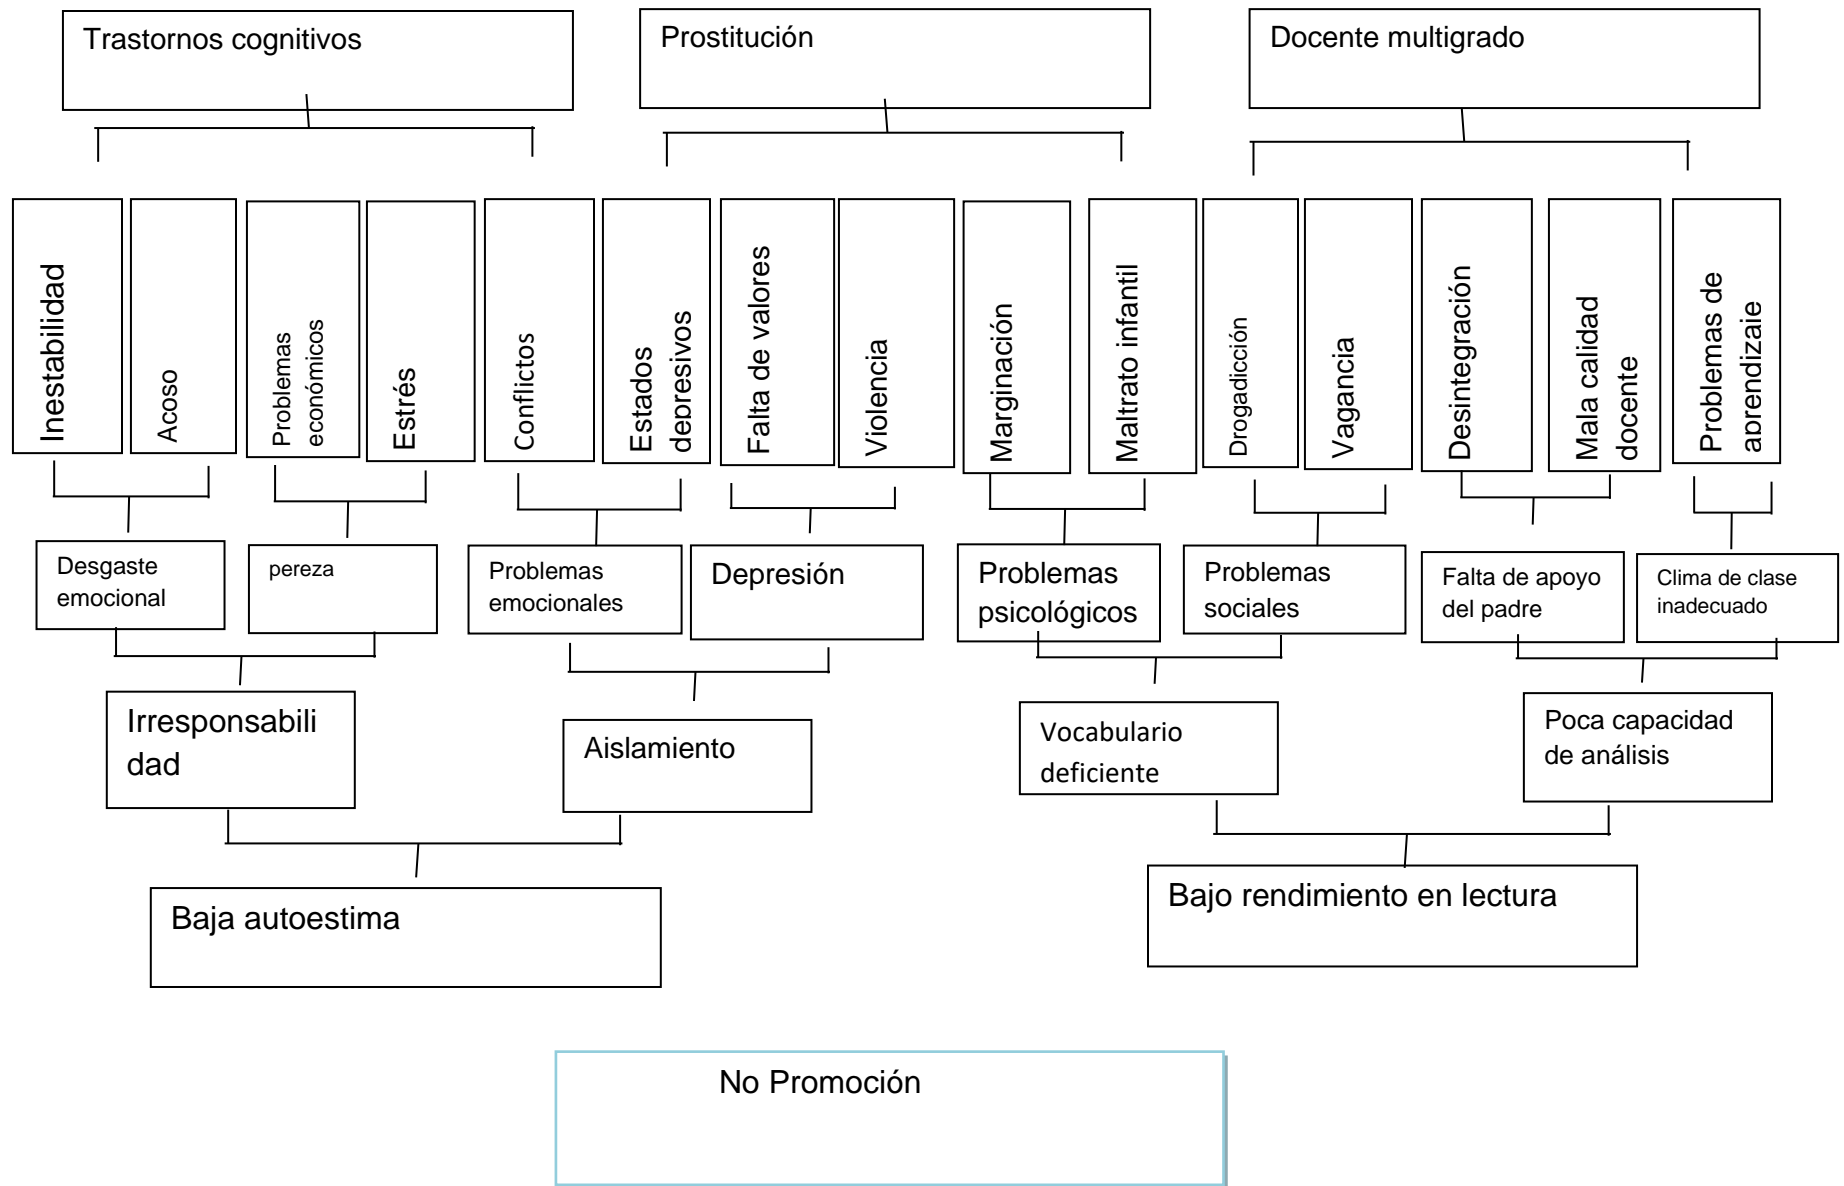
Trastornos cognitivos

Prostitución

Docente multigrado

Inestabilidad

Acoso

Problemas económicos

Estrés

Conflictos

Estados depresivos

Falta de valores

Violencia

Marginación

Maltrato infantil

Drogadicción

Vagancia

Desintegración

Mala calidad docente

Problemas de aprendizaie

Desgaste emocional

pereza

Problemas emocionales

Depresión

Problemas psicológicos

Problemas sociales

Falta de apoyo del padre

Clima de clase inadecuado

Irresponsabilidad

Aislamiento

Vocabulario deficiente

Poca capacidad de análisis

Baja autoestima

Bajo rendimiento en lectura

No Promoción